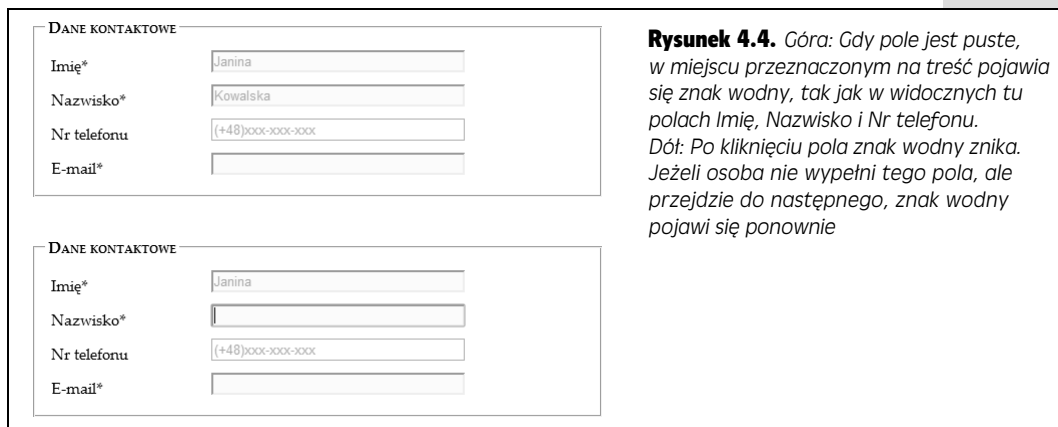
Dane kontaktowe
Imię* Janina
Nazwisko* Kowalska
Nr telefonu (+48)xxx-xxx-xxx
E-mail*

Dane kontaktowe
Imię* Janina
Nazwisko*
Nr telefonu (+48)xxx-xxx-xxx
E-mail*

Rysunek 4.4. Góra: Gdy pole jest puste, w miejscu przeznaczonym na treść pojawia się znak wodny, tak jak w widocznych tu polach Imię, Nazwisko i Nr telefonu. Dół: Po kliknięciu pola znak wodny znika. Jeżeli osoba nie wypełni tego pola, ale przejdzie do następnego, znak wodny pojawi się ponownie